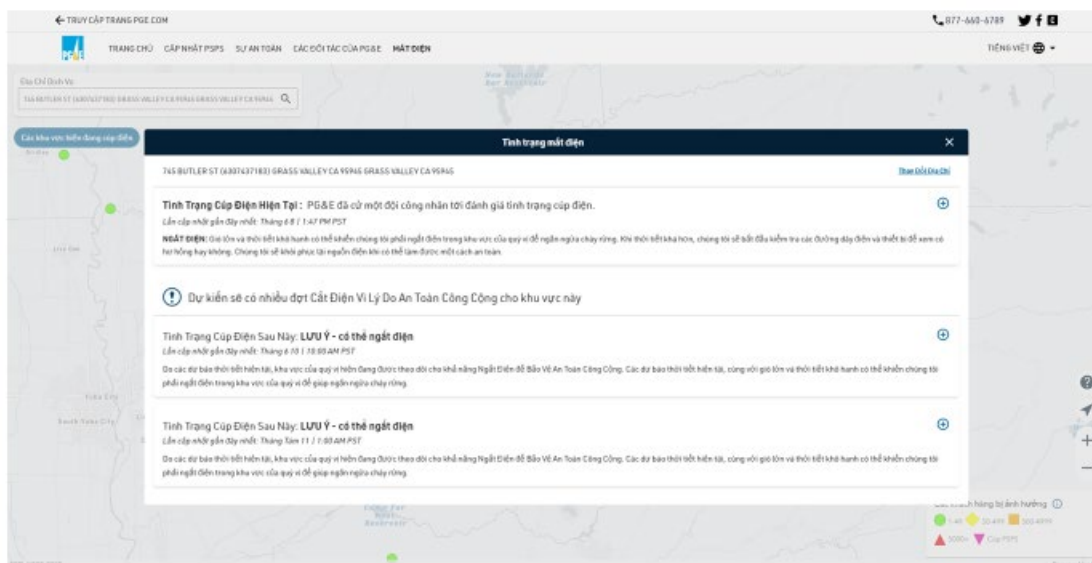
← TRUY CẬP TRANG PGE.COM

877-660-6789

TRANG CHỦ CẬP NHẬT PSPS SỰ AN TOÀN CÁC ĐỐI TÁC CỦA PG&E MẤT ĐIỆN

TIẾNG VIỆT

Địa Chỉ Dịch Vụ

745 BUTLER ST (6307437183) GRASS VALLEY CA 95945 GRASS VALLEY CA 95945

Các khu vực hiện đang cúp điện

Tình trạng mất điện

745 BUTLER ST (6307437183) GRASS VALLEY CA 95945 GRASS VALLEY CA 95945

Thay Đổi Địa Chỉ

Tình Trạng Cúp Điện Hiện Tại: PG&E đã cử một đội công nhân tới đánh giá tình trạng cúp điện.

Lần cập nhật gần đây nhất: Tháng 6 8 / 1:47 PM PST

NGẮT ĐIỆN: Gió lớn và thời tiết khô hanh có thể khiến chúng tôi phải ngắt điện trong khu vực của quý vị để ngăn ngừa cháy rừng. Khi thời tiết khá hơn, chúng tôi sẽ bắt đầu kiểm tra các đường dây điện và thiết bị để xem có hư hỏng hay không. Chúng tôi sẽ khôi phục lại nguồn điện khi có thể làm được một cách an toàn.

Dự kiến sẽ có nhiều đợt Cắt Điện Vì Lý Do An Toàn Công Cộng cho khu vực này

Tình Trạng Cúp Điện Sau Này: LƯU Ý - có thể ngắt điện

Lần cập nhật gần đây nhất: Tháng 6 10 / 10:00 AM PST

Do các dự báo thời tiết hiện tại, khu vực của quý vị hiện đang được theo dõi cho khả năng Ngắt Điện để Bảo Vệ An Toàn Công Cộng. Các dự báo thời tiết hiện tại, cùng với gió lớn và thời tiết khô hanh có thể khiến chúng tôi phải ngắt điện trong khu vực của quý vị để giúp ngăn ngừa cháy rừng.

Tình Trạng Cúp Điện Sau Này: LƯU Ý - có thể ngắt điện

Lần cập nhật gần đây nhất: Tháng Tám 11 / 1:00 AM PST

Do các dự báo thời tiết hiện tại, khu vực của quý vị hiện đang được theo dõi cho khả năng Ngắt Điện để Bảo Vệ An Toàn Công Cộng. Các dự báo thời tiết hiện tại, cùng với gió lớn và thời tiết khô hanh có thể khiến chúng tôi phải ngắt điện trong khu vực của quý vị để giúp ngăn ngừa cháy rừng.

Các khách hàng bị ảnh hưởng
1-49 50-499 500-4999
5000+ Cúp PSPS